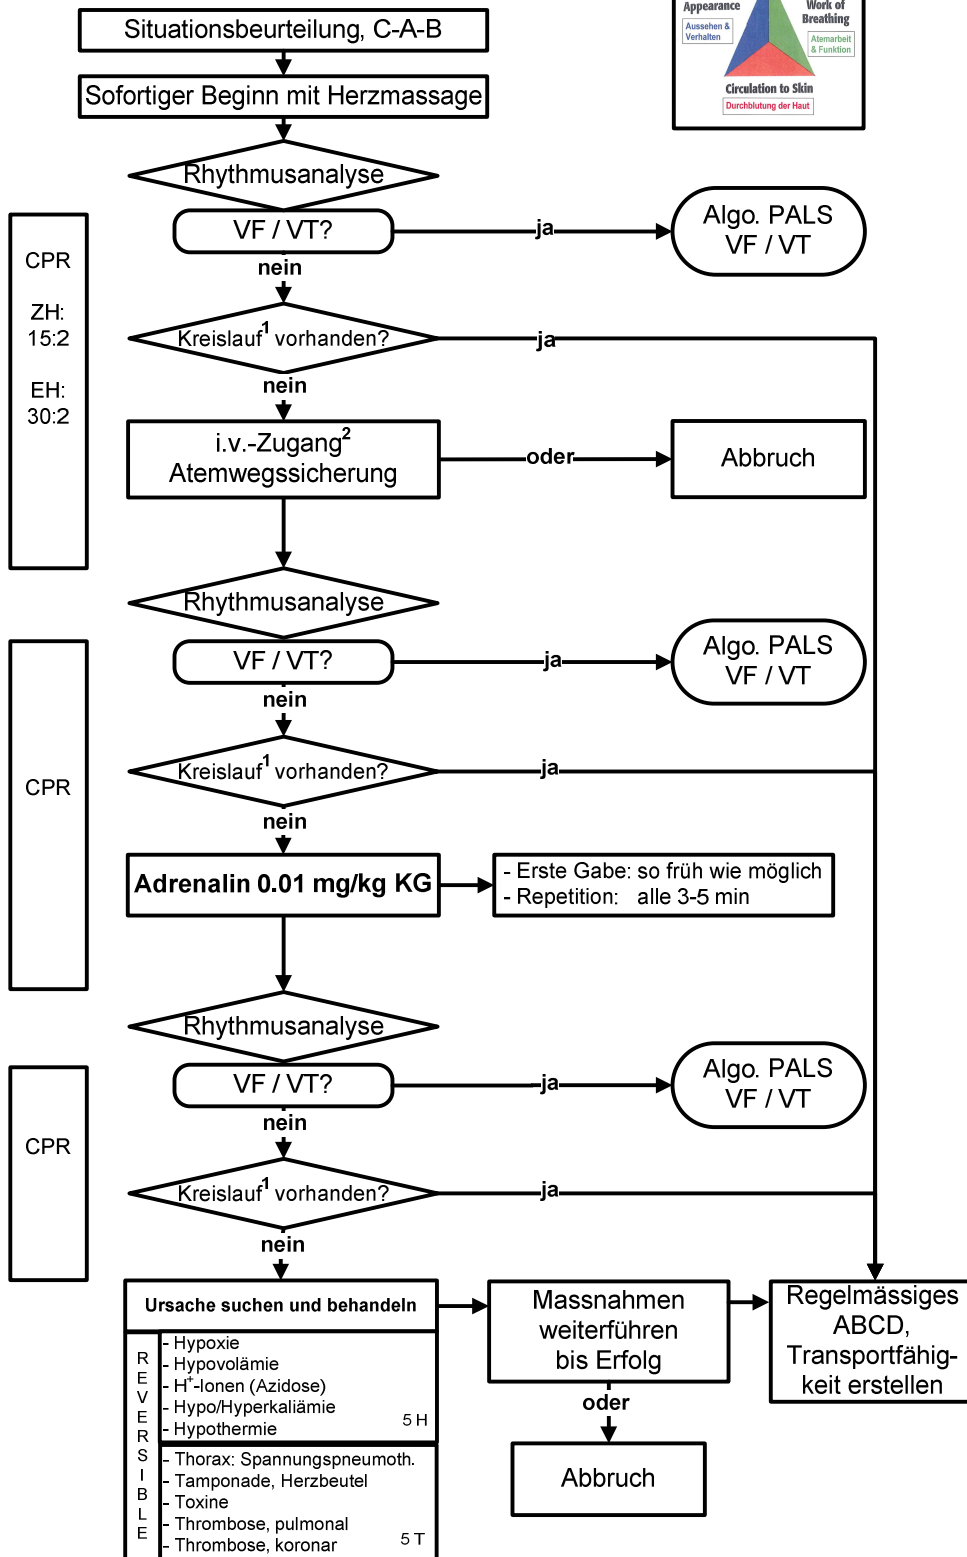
Appearance
Aussehen & Verhalten
Work of Breathing
Atemarbeit & Funktion
Circulation to Skin
Durchblutung der Haut

Situationsbeurteilung, C-A-B

Sofortiger Beginn mit Herzmassage

CPR

ZH: 15:2

EH: 30:2

Rhythmusanalyse

VF / VT?

ja

Algo. PALS VF / VT

nein

Kreislauf$^1$ vorhanden?

ja

nein

i.v.-Zugang$^2$ Atemwegssicherung

oder

Abbruch

Rhythmusanalyse

CPR

VF / VT?

ja

Algo. PALS VF / VT

nein

Kreislauf$^1$ vorhanden?

ja

nein

Adrenalin 0.01 mg/kg KG

- Erste Gabe: so früh wie möglich
- Repetition: alle 3-5 min

Rhythmusanalyse

CPR

VF / VT?

ja

Algo. PALS VF / VT

nein

Kreislauf$^1$ vorhanden?

ja

nein

Ursache suchen und behandeln

REVERSIBLE

- Hypoxie
- Hypovolämie
- H$^+$-Ionen (Azidose)
- Hypo/Hyperkaliämie
- Hypothermie
5 H

- Thorax: Spannungspneumoth.
- Tamponade, Herzbeutel
- Toxine
- Thrombose, pulmonal
- Thrombose, koronar
5 T

Massnahmen weiterführen bis Erfolg

oder

Abbruch

Regelmässiges ABCD, Transportfähigkeit erstellen